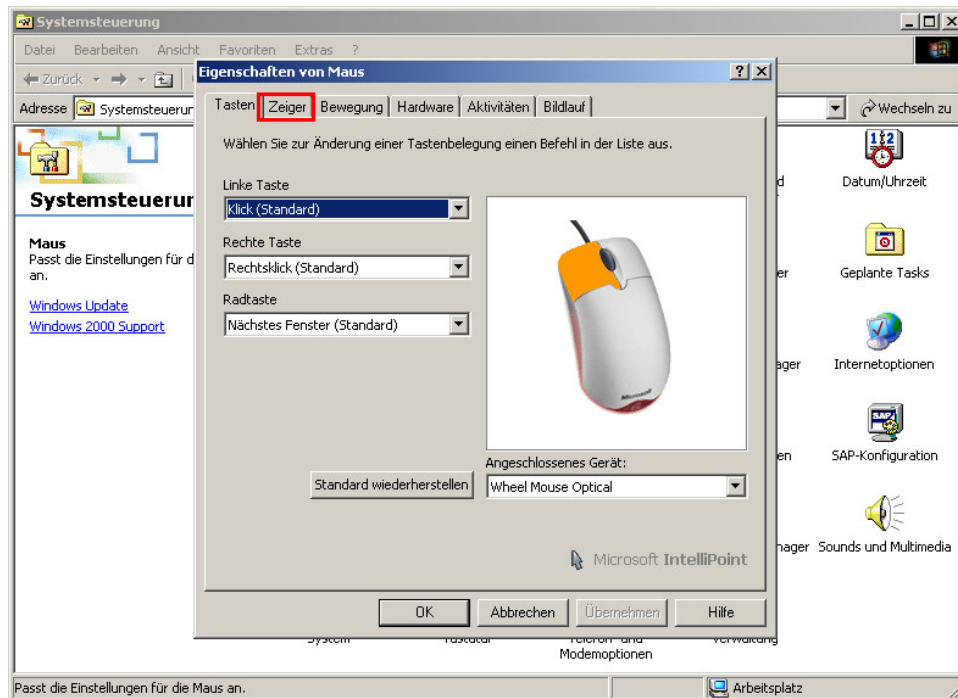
Systemsteuerung
Datei Bearbeiten Ansicht Favoriten Extras ?
Zurück
Adresse Systemsteuerur
Wechseln zu
Systemsteuerur
Maus
Passt die Einstellungen für d an.
Windows Update
Windows 2000 Support
Eigenschaften von Maus
?
Tasten Zeiger Bewegung Hardware Aktivitäten Bildlauf
Wählen Sie zur Änderung einer Tastenbelegung einen Befehl in der Liste aus.
Linke Taste
Klick (Standard)
Rechte Taste
Rechtsklick (Standard)
Radtaste
Nächstes Fenster (Standard)
Microsoft
Angeschlossenes Gerät:
Standard wiederherstellen
Wheel Mouse Optical
Microsoft IntelliPoint
OK Abbrechen Übernehmen Hilfe
d
Datum/Uhrzeit
er
Geplante Tasks
ager
Internetoptionen
en
SAP-Konfiguration
nager
Sounds und Multimedia
System Tastatur Telefon- und Modemoptionen Verwaltung
Passt die Einstellungen für die Maus an.
Arbeitsplatz